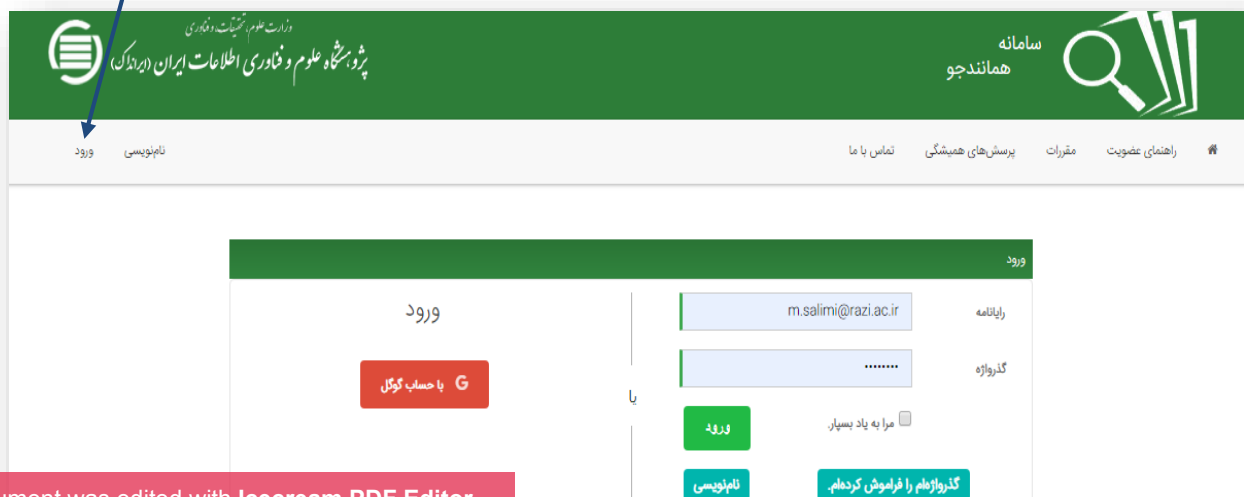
سامانه
همانندجو

وزارت علوم، تحقیقات و فناوری
پژوهشگاه علوم و فناوری اطلاعات ایران (ایرانداک)

راهنمای عضویت مقررات پرسش‌های همیشگی تماس با ما

نام‌نویسی ورود

ورود

رایانامه m.salimi@razi.ac.ir

گذرواژه ........

مرا به یاد بسپار.

ورود

گذرواژه‌ام را فراموش کردم.

نام‌نویسی

یا

ورود

با حساب گوگل

ument was edited with Icecream PDF Editor